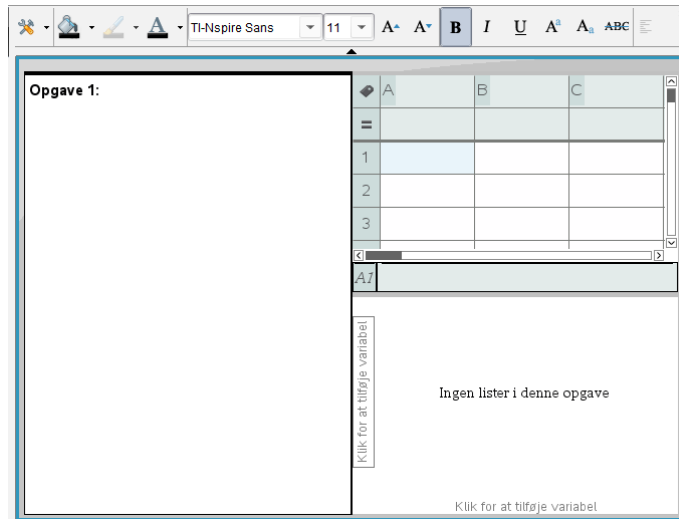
TI-Nspire Sans 11 B I U ABC

Opgave 1:

| | A | B | C |
|---|---|---|---|
| = | | | |
| 1 | | | |
| 2 | | | |
| 3 | | | |

A1

Klik for at tilføje variabel

Ingen lister i denne opgave

Klik for at tilføje variabel